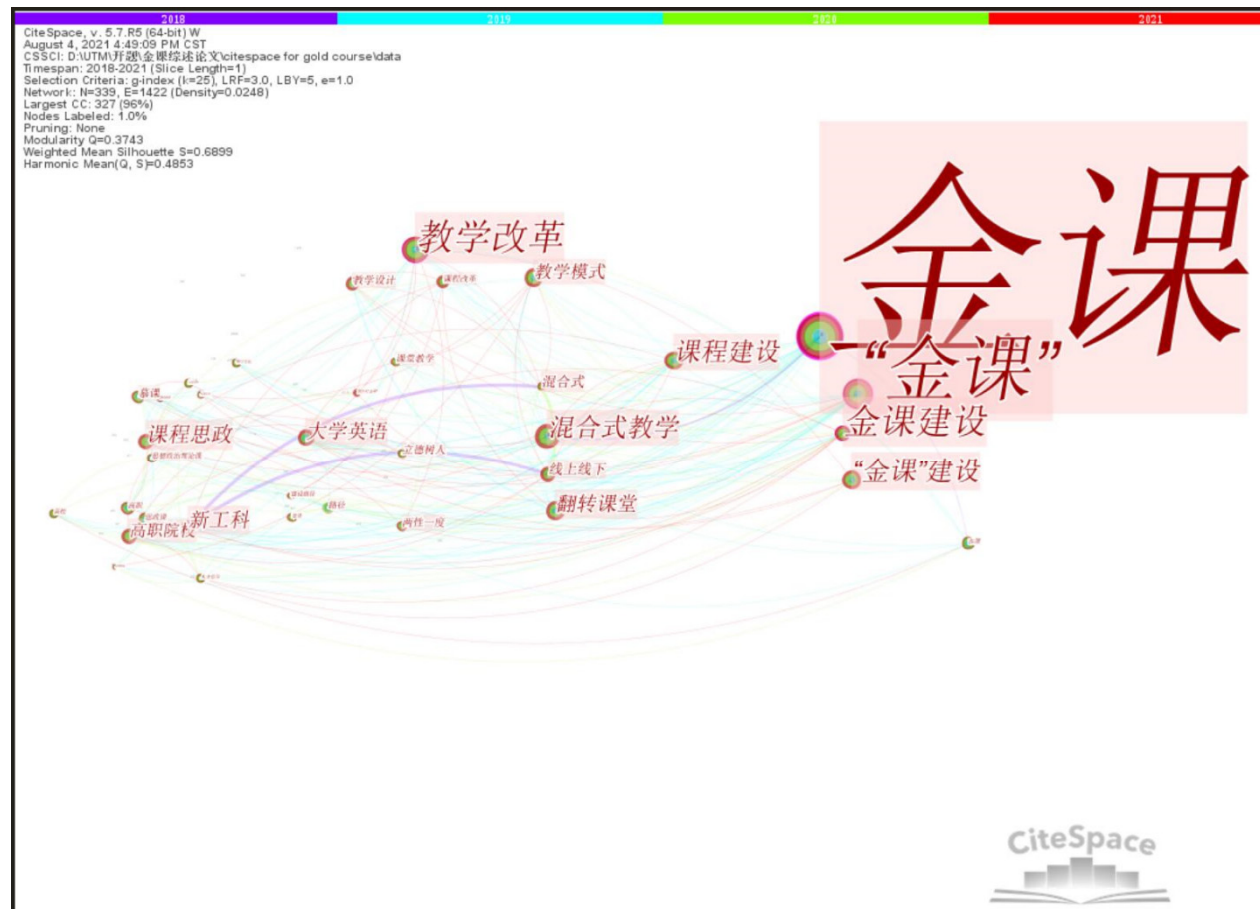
2018 2019 2020 2021

CiteSpace, v. 5.7.R5 (64-bit) W
August 4, 2021 4:49:09 PM CST
CSSCI: D:\UTM\开题\金课综述论文\citespace for gold course\data
Timespan: 2018-2021 (Slice Length=1)
Selection Criteria: g-index (k=25), LRF=3.0, LBY=5, e=1.0
Network: N=339, E=1422 (Density=0.0248)
Largest CC: 327 (96%)
Nodes Labeled: 1.0%
Pruning: None
Modularity Q=0.3743
Weighted Mean Silhouette S=0.6899
Harmonic Mean(Q, S)=0.4853

金课
教学改革
教学设计
课程改革
教学模式
课程建设
"金课"
图景教学
混合式
慕课
课程思政
大学英语
混合式教学
金课建设
立德树人
线上线下
"金课"建设
翻转课堂
新工科
高职院校
两性一度
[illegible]

CiteSpace